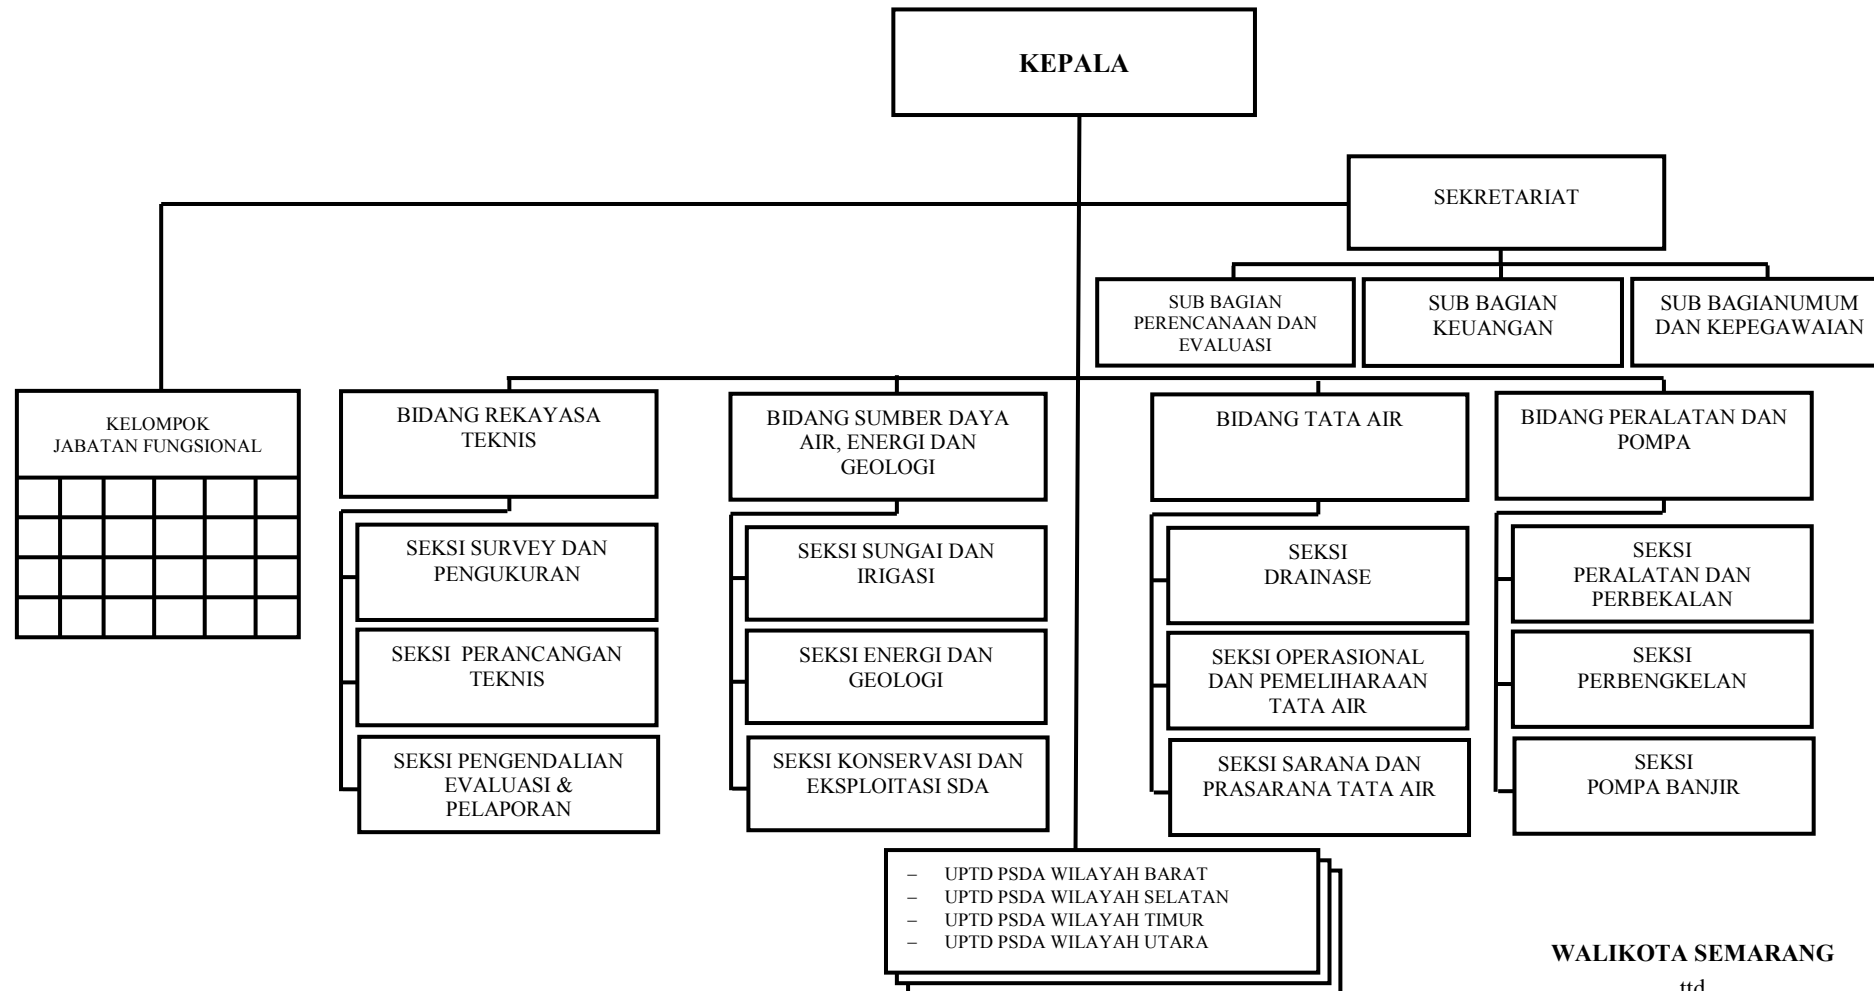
KEPALA

SEKRETARIAT

SUB BAGIAN PERENCANAAN DAN EVALUASI

SUB BAGIAN KEUANGAN

SUB BAGIANUMUM DAN KEPEGAWAIAN

KELOMPOK JABATAN FUNGSIONAL

BIDANG REKAYASA TEKNIS

SEKSI SURVEY DAN PENGUKURAN

SEKSI PERANCANGAN TEKNIS

SEKSI PENGENDALIAN EVALUASI & PELAPORAN

BIDANG SUMBER DAYA AIR, ENERGI DAN GEOLOGI

SEKSI SUNGAI DAN IRIGASI

SEKSI ENERGI DAN GEOLOGI

SEKSI KONSERVASI DAN EKSPLOITASI SDA

BIDANG TATA AIR

SEKSI DRAINASE

SEKSI OPERASIONAL DAN PEMELIHARAAN TATA AIR

SEKSI SARANA DAN PRASARANA TATA AIR

BIDANG PERALATAN DAN POMPA

SEKSI PERALATAN DAN PERBEKALAN

SEKSI PERBENGKELAN

SEKSI POMPA BANJIR

– UPTD PSDA WILAYAH BARAT
– UPTD PSDA WILAYAH SELATAN
– UPTD PSDA WILAYAH TIMUR
– UPTD PSDA WILAYAH UTARA

WALIKOTA SEMARANG

ttd